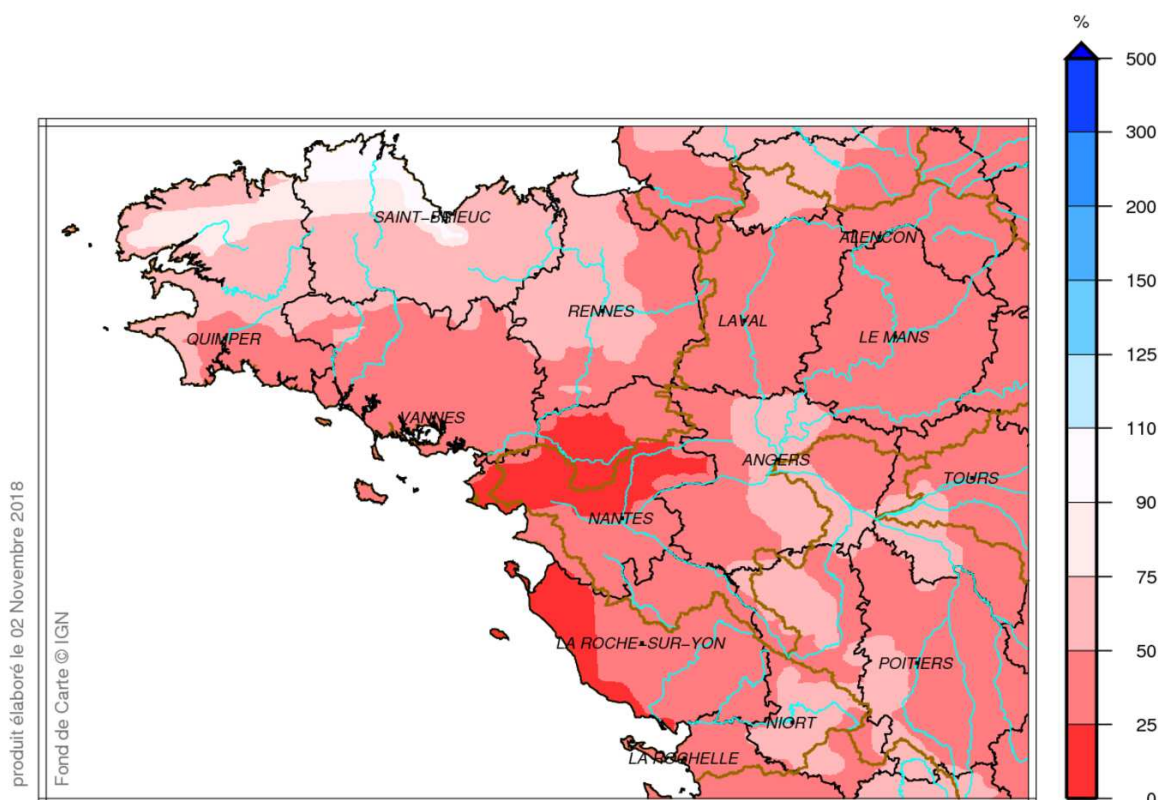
SAINT-BRIEUC
ALENCON
RENNES
LAVAL
LE MANS
QUIMPER
VANNES
ANGERS
TOURS
NANTES
LA ROCHE-SUR-YON
POITIERS
NIORT
LA ROCHELLE

%
500
300
200
150
125
110
90
75
50
25
0

produit élaboré le 02 Novembre 2018
Fond de Carte © IGN